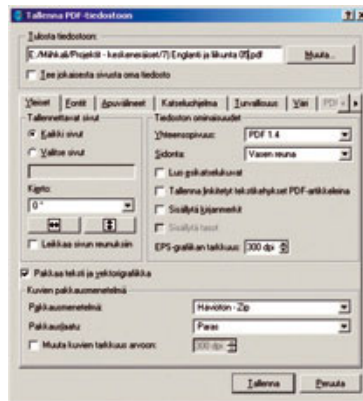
Tallenna PDF-tiedostoon

Tulosta tiedostoon:

E:/Mihkali/Projektit - keskeneräiset/7) Englanti ja liikunta 05.pdf

Muuta...

Tee jokaisesta sivusta oma tiedosto

Yleiset | Fontit | Apuvälineet | Katselushjelma | Turvallisuus | Väri | PDF

Tallennettavat sivut

Kaikki sivut

Valitse sivut

Kierto:

0 °

Leikkaa sivun reunuksiin

Tiedoston ominaisuudet

Yhteensopivuus: PDF 1.4

Sidonta: Vasen reuna

Luo esikatselukuvat

Tallenna linkitetyt tekstikehykset PDF-artikkeleina

Sisällytä kirjanmerkit

Sisällytä tasot

EPS-grafiikan tarkkuus: 300 dpi

Pakkaa teksti ja vektorigrafiikka

Kuvien pakkausmenetelmä

Pakkausmenetelmä: Häviötön - Zip

Pakkauslaatu: Paras

Muuta kuvien tarkkuus arvoon: 300 dpi

Tallenna | Peruuta